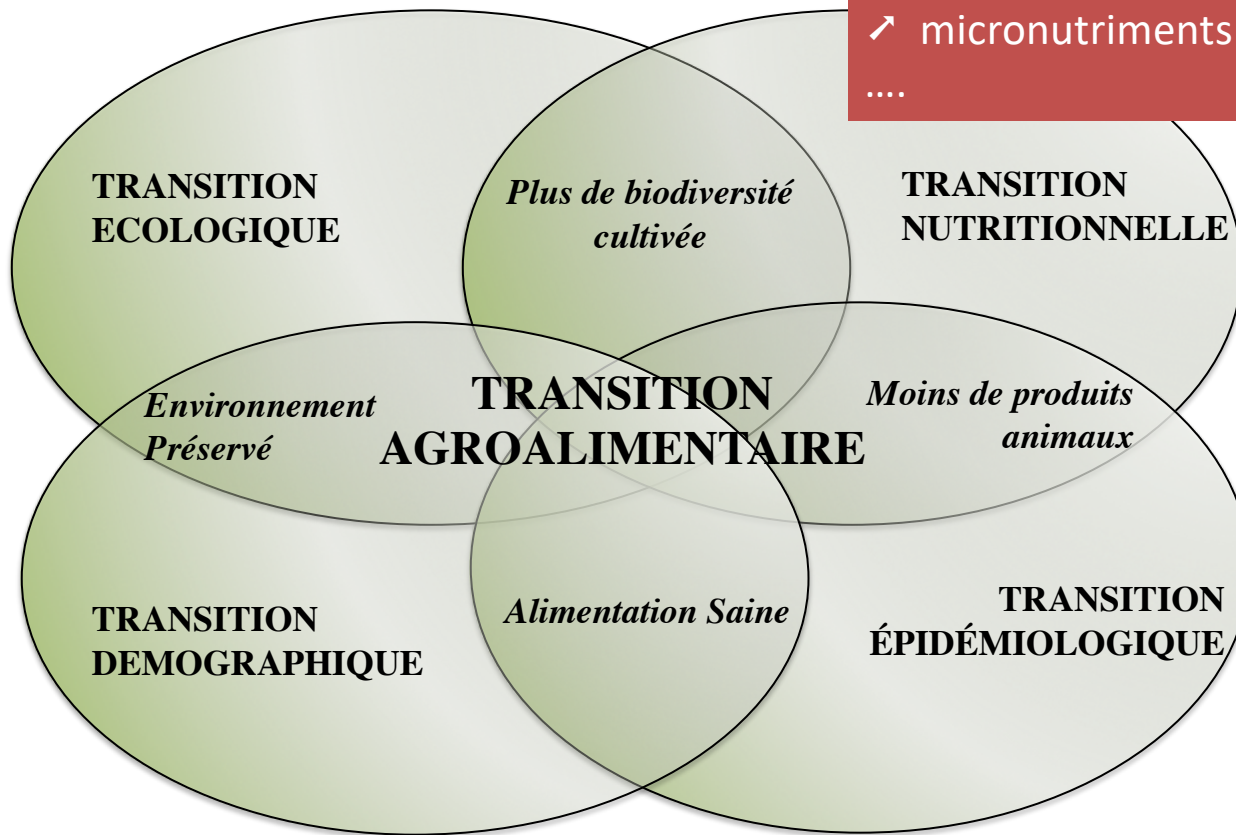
➚ micronutriments
....

TRANSITION ECOLOGIQUE

Plus de biodiversité cultivée

TRANSITION NUTRITIONNELLE

Environnement Préservé

TRANSITION AGROALIMENTAIRE

Moins de produits animaux

TRANSITION DEMOGRAPHIQUE

Alimentation Saine

TRANSITION ÉPIDÉMIOLOGIQUE